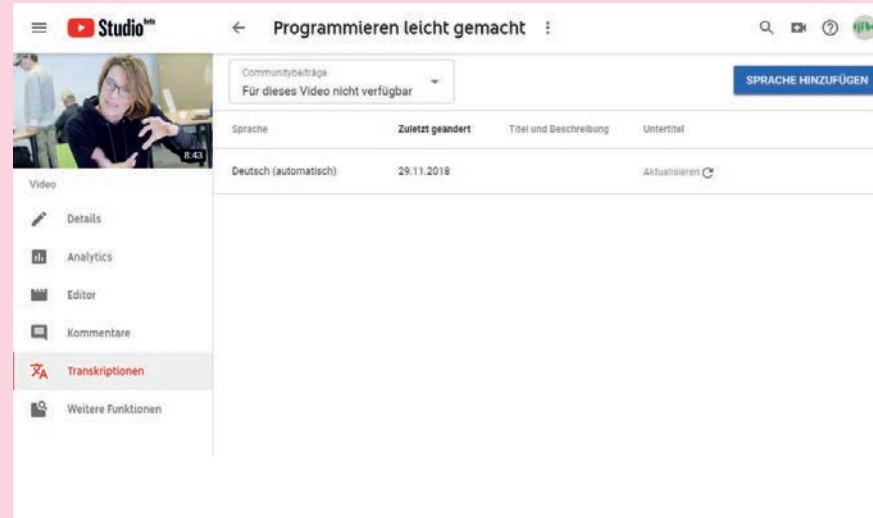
Studio beta

Programmieren leicht gemacht

8:43

Video

Details

Analytics

Editor

Kommentare

Transkriptionen

Weitere Funktionen

Communitybeiträge
Für dieses Video nicht verfügbar

SPRACHE HINZUFÜGEN

| Sprache | Zuletzt geändert | Titel und Beschreibung | Untertitel |
|---|---|---|---|
| Deutsch (automatisch) | 29.11.2018 | | Aktualisieren |